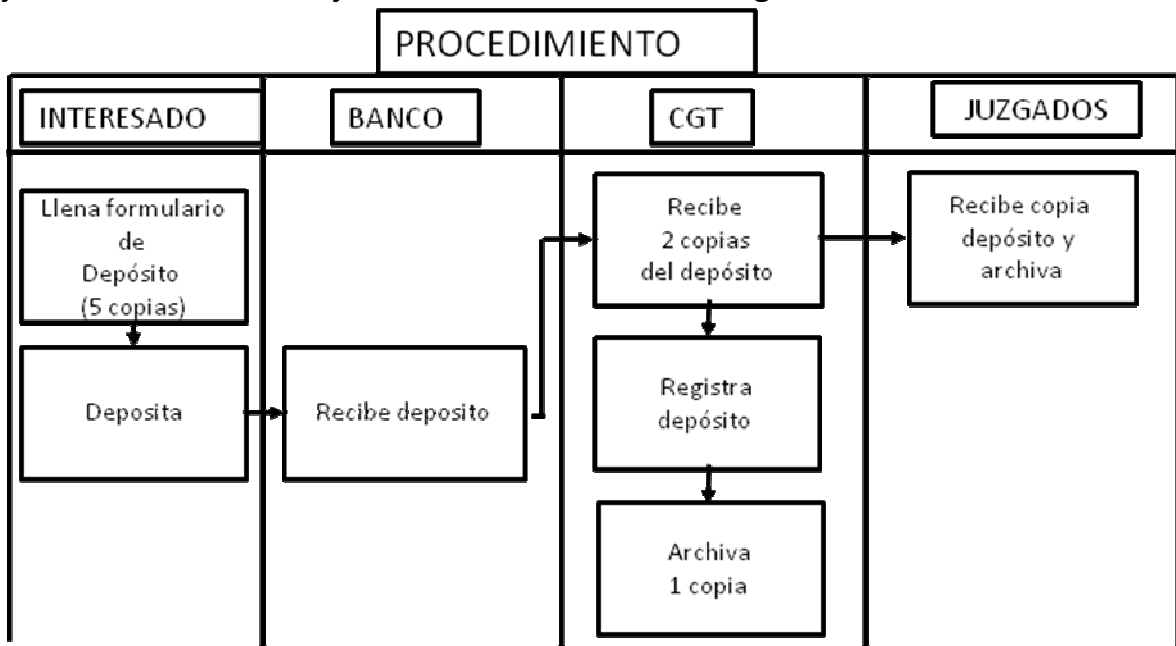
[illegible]

PROCEDIMIENTO

INTERESADO

BANCO

CGT

JUZGADOS

Llena formulario de Depósito (5 copias)

Deposita

Recibe deposito

Recibe 2 copias del depósito

Registra depósito

Archiva 1 copia

Recibe copia depósito y archiva